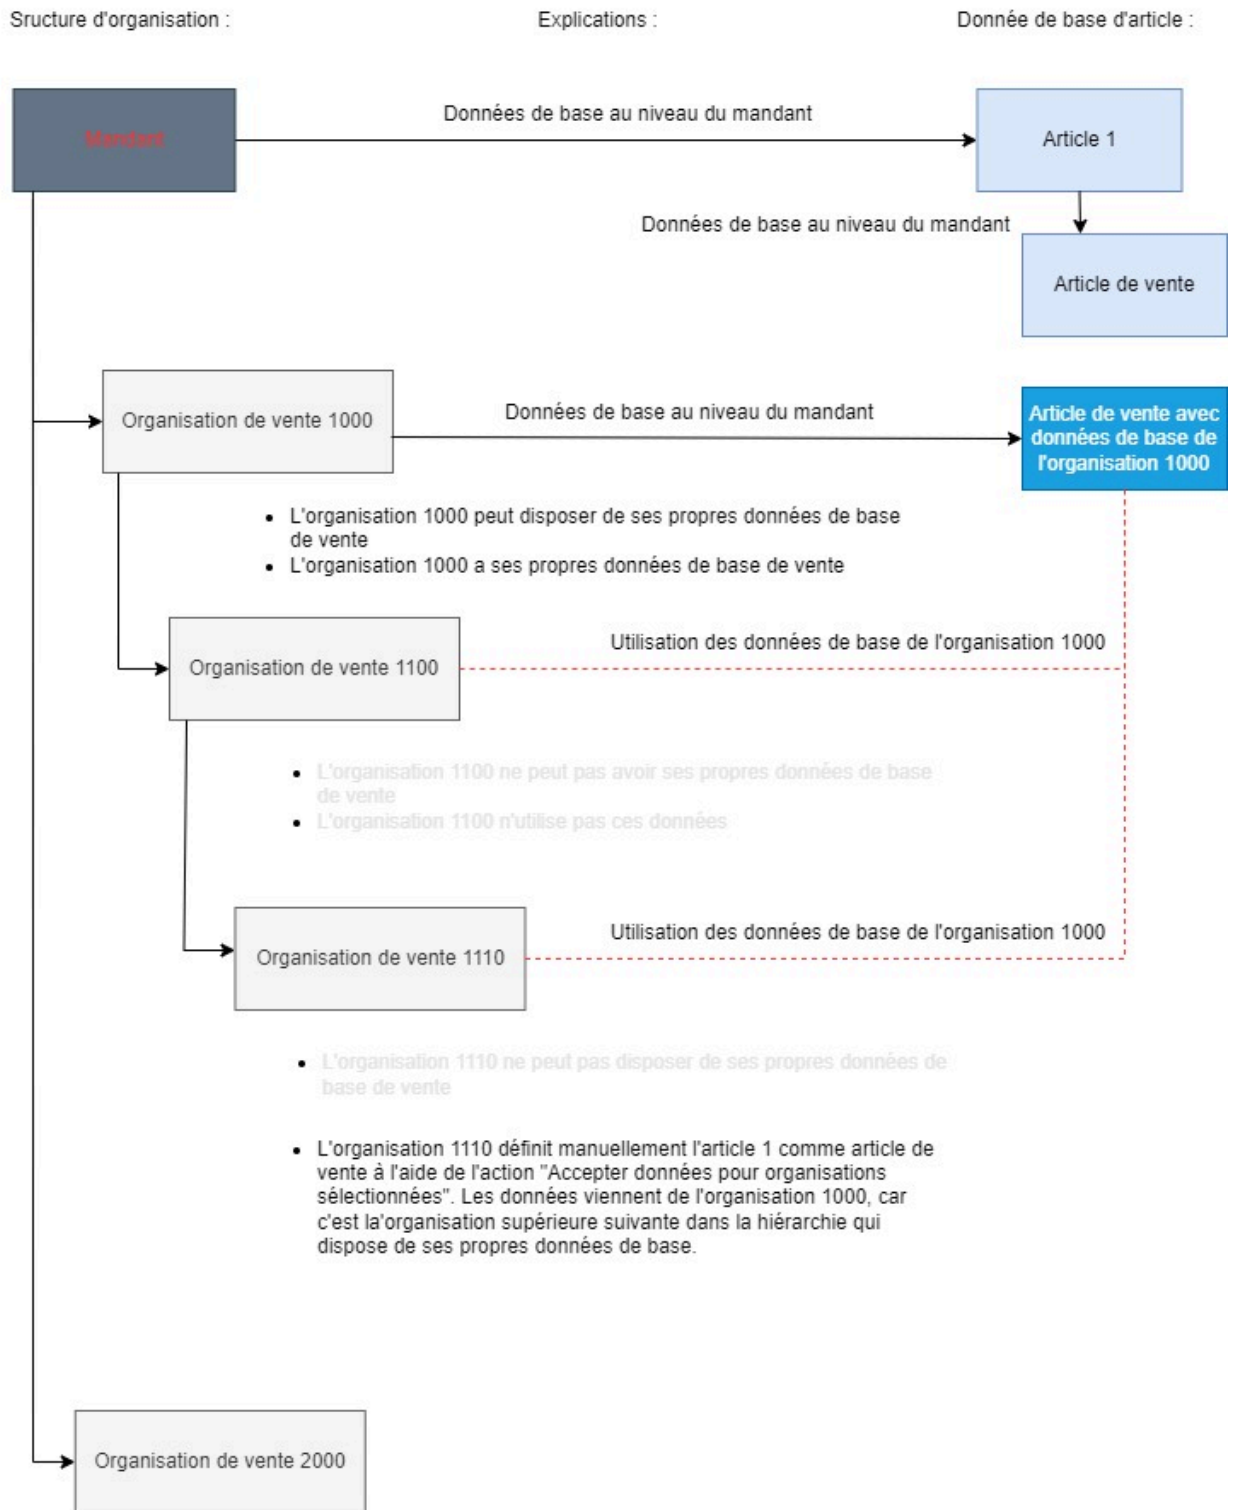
Sructure d'organisation :

Explications :

Donnée de base d'article :

Mandant

Données de base au niveau du mandant

Article 1

Données de base au niveau du mandant

Article de vente

Organisation de vente 1000

Données de base au niveau du mandant

Article de vente avec données de base de l'organisation 1000

- L'organisation 1000 peut disposer de ses propres données de base de vente
- L'organisation 1000 a ses propres données de base de vente

Organisation de vente 1100

Utilisation des données de base de l'organisation 1000

- L'organisation 1100 ne peut pas avoir ses propres données de base de vente
- L'organisation 1100 n'utilise pas ces données

Organisation de vente 1110

Utilisation des données de base de l'organisation 1000

- L'organisation 1110 ne peut pas disposer de ses propres données de base de vente

- L'organisation 1110 définit manuellement l'article 1 comme article de vente à l'aide de l'action "Accepter données pour organisations sélectionnées". Les données viennent de l'organisation 1000, car c'est la'organisation supérieure suivante dans la hiérarchie qui dispose de ses propres données de base.

Organisation de vente 2000